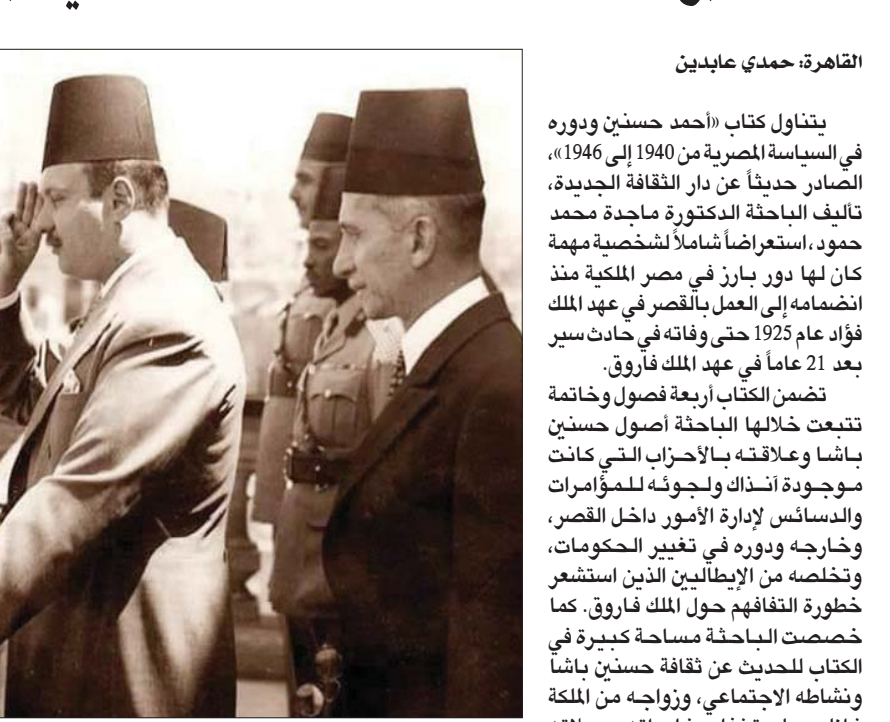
القاهرة: حمدي عابدين

يتناول كتاب «أحمد حسنين ودوره في السياسة المصرية من 1940 إلى 1946»، الصادر حديثاً عن دار الثقافة الجديدة، تأليف الباحثة الدكتورة ماجدة محمد حمود، استعراضاً شاملاً لشخصية مهمة كان لها دور بارز في مصر الملكية منذ انضمامه إلى العمل بالقصر في عهد الملك فؤاد عام 1925 حتى وفاته في حادث سير بعد 21 عاماً في عهد الملك فاروق.

تضمن الكتاب أربعة فصول وخاتمة تتبعت خلالها الباحثة أصول حسنين باشا وعلاقته بالأحزاب التي كانت موجودة آنذاك ولجوئه للمؤامرات والدسائس لإدارة الأمور داخل القصر، وخارجه ودوره في تغيير الحكومات، وتخلصه من الإيطاليين الذين استشعر خطورة التفافهم حول الملك فاروق. كما خصصت الباحثة مساحة كبيرة في الكتاب للحديث عن ثقافة حسنين باشا ونشاطه الاجتماعي، وزواجه من الملكة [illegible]